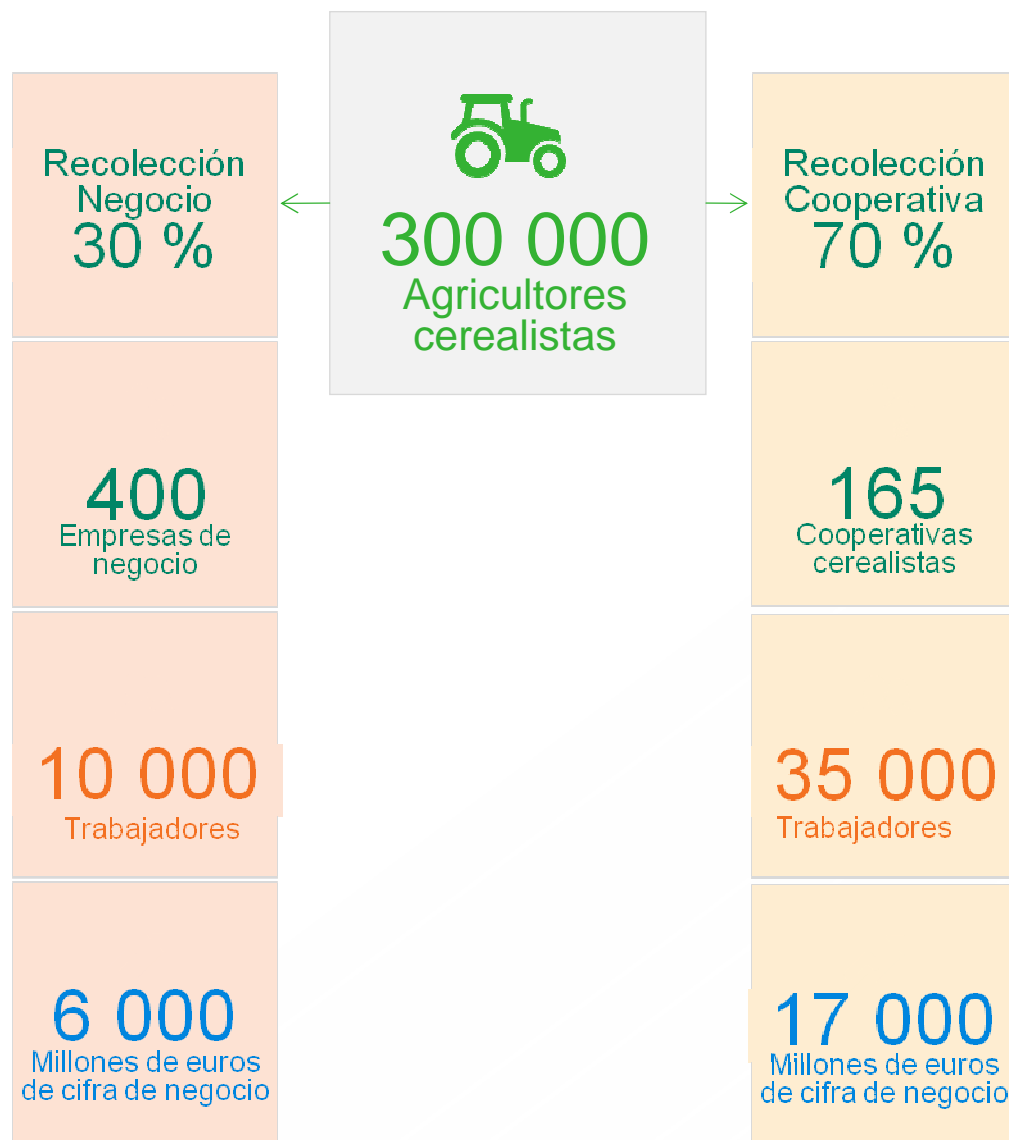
300 000
Agricultores cerealistas

Recolección Negocio
30 %

400
Empresas de negocio

10 000
Trabajadores

6 000
Millones de euros de cifra de negocio

Recolección Cooperativa
70 %

165
Cooperativas cerealistas

35 000
Trabajadores

17 000
Millones de euros de cifra de negocio